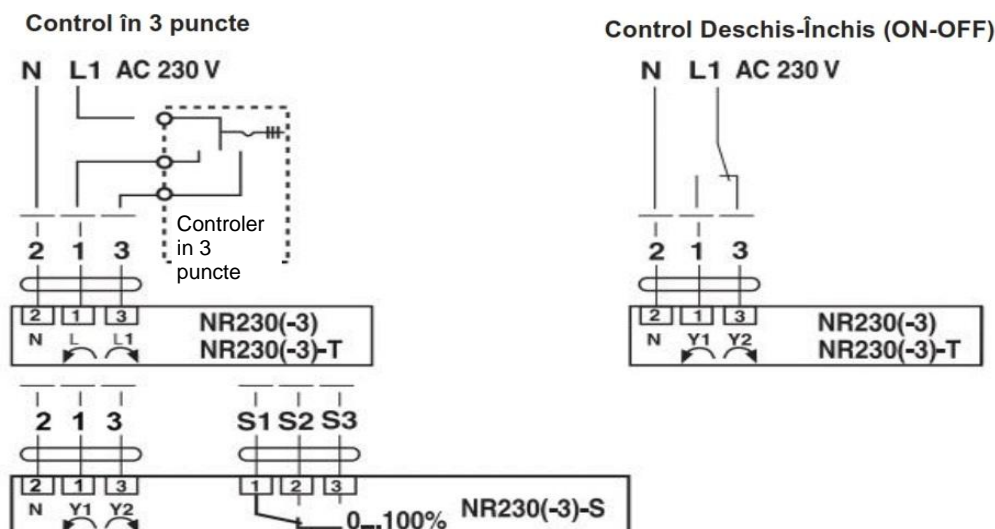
Control în 3 puncte

N L1 AC 230 V

Controler in 3 puncte

2 1 3

2 1 3
N L L1

NR230(-3)
NR230(-3)-T

2 1 3

S1 S2 S3

2 1 3
N Y1 Y2

1 2 3

0...100%

NR230(-3)-S

Control Deschis-Închis (ON-OFF)

N L1 AC 230 V

2 1 3

2 1 3
N Y1 Y2

NR230(-3)
NR230(-3)-T